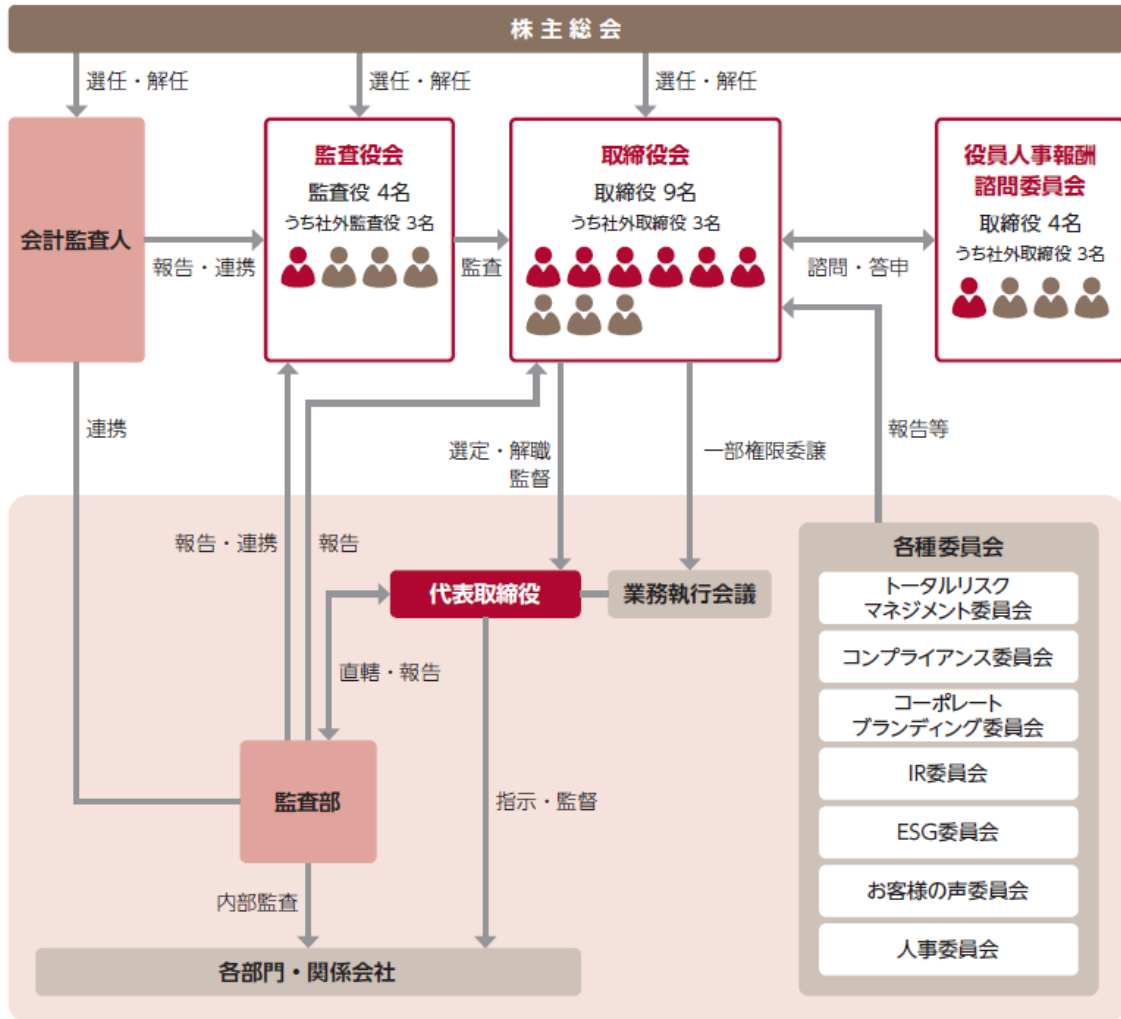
株主総会

選任・解任

選任・解任

選任・解任

会計監査人

監査役会
監査役 4名
うち社外監査役 3名

取締役会
取締役 9名
うち社外取締役 3名

役員人事報酬
諮問委員会
取締役 4名
うち社外取締役 3名

報告・連携

監査

諮問・答申

連携

選定・解職
監督

一部権限委譲

報告等

報告・連携

報告

代表取締役

業務執行会議

各種委員会

トータルリスク
マネジメント委員会

コンプライアンス委員会

コーポレート
ブランディング委員会

IR委員会

ESG委員会

お客様の声委員会

人事委員会

直轄・報告

監査部

指示・監督

内部監査

各部門・関係会社